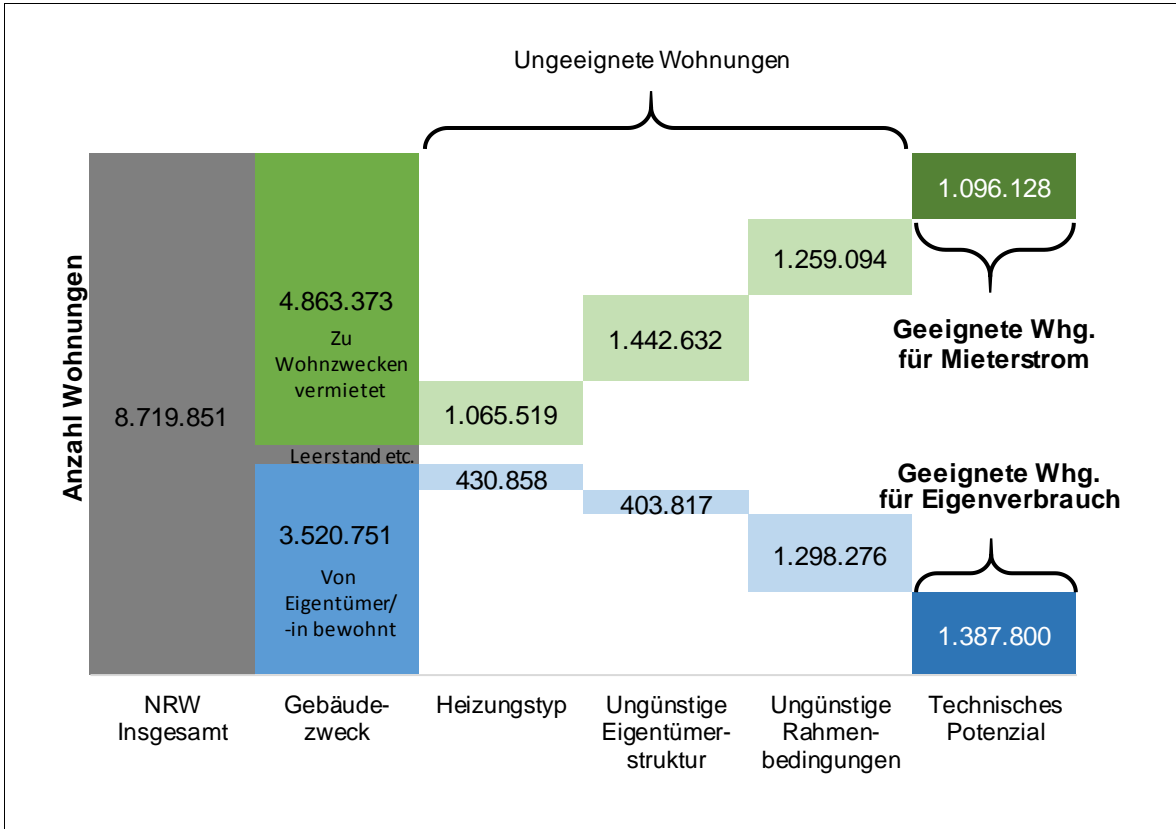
Ungeeignete Wohnungen

Anzahl Wohnungen

8.719.851

4.863.373
Zu Wohnzwecken vermietet

Leerstand etc.

3.520.751
Von Eigentümer/ -in bewohnt

1.065.519

430.858

1.442.632

403.817

1.259.094

1.298.276

1.096.128

Geeignete Whg. für Mieterstrom

Geeignete Whg. für Eigenverbrauch

1.387.800

NRW Insgesamt

Gebäudezweck

Heizungstyp

Ungünstige Eigentümerstruktur

Ungünstige Rahmenbedingungen

Technisches Potenzial